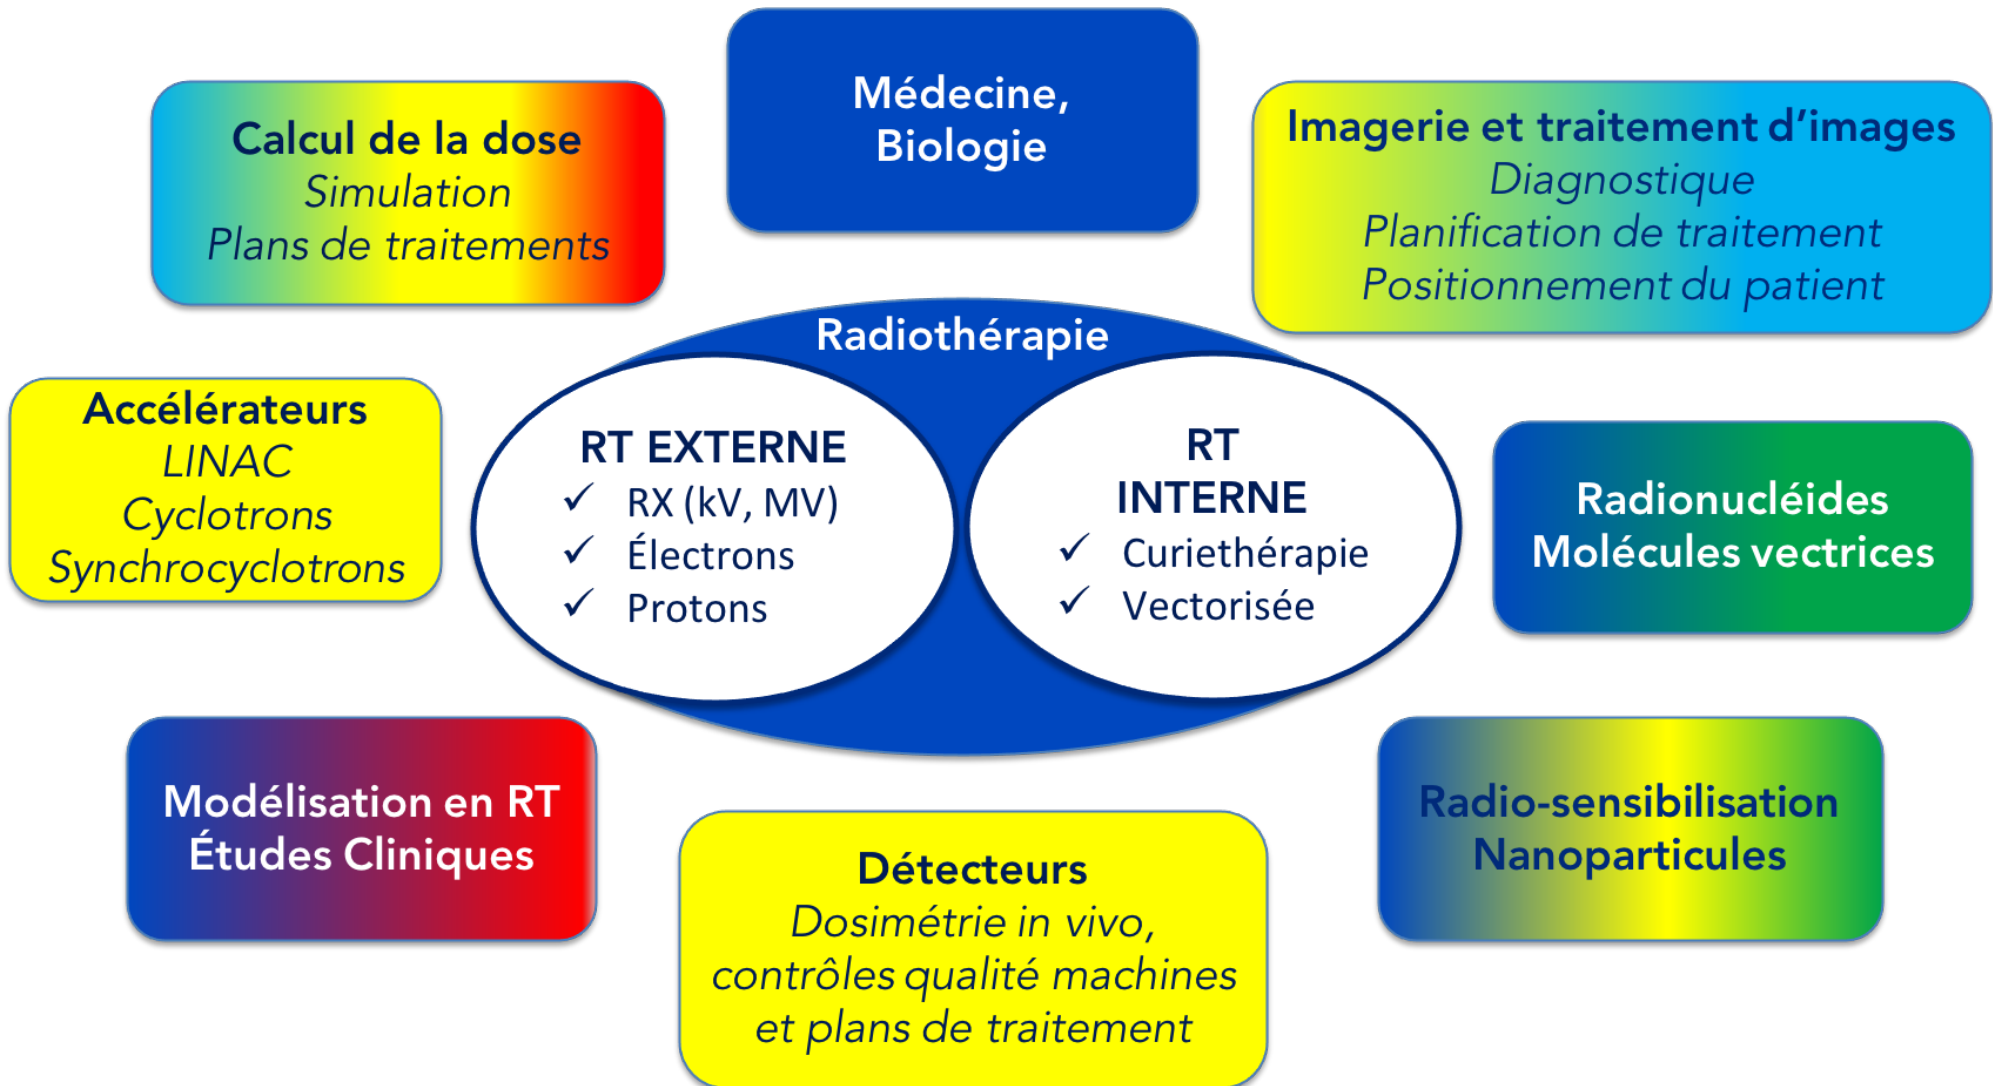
Calcul de la dose
Simulation
Plans de traitements

Médecine,
Biologie

Imagerie et traitement d'images
Diagnostique
Planification de traitement
Positionnement du patient

Radiothérapie

Accélérateurs
LINAC
Cyclotrons
Synchrocyclotrons

RT EXTERNE
✓ RX (kV, MV)
✓ Électrons
✓ Protons

RT
INTERNE
✓ Curiethérapie
✓ Vectorisée

Radionucléides
Molécules vectrices

Modélisation en RT
Études Cliniques

Détecteurs
Dosimétrie in vivo,
contrôles qualité machines
et plans de traitement

Radio-sensibilisation
Nanoparticules